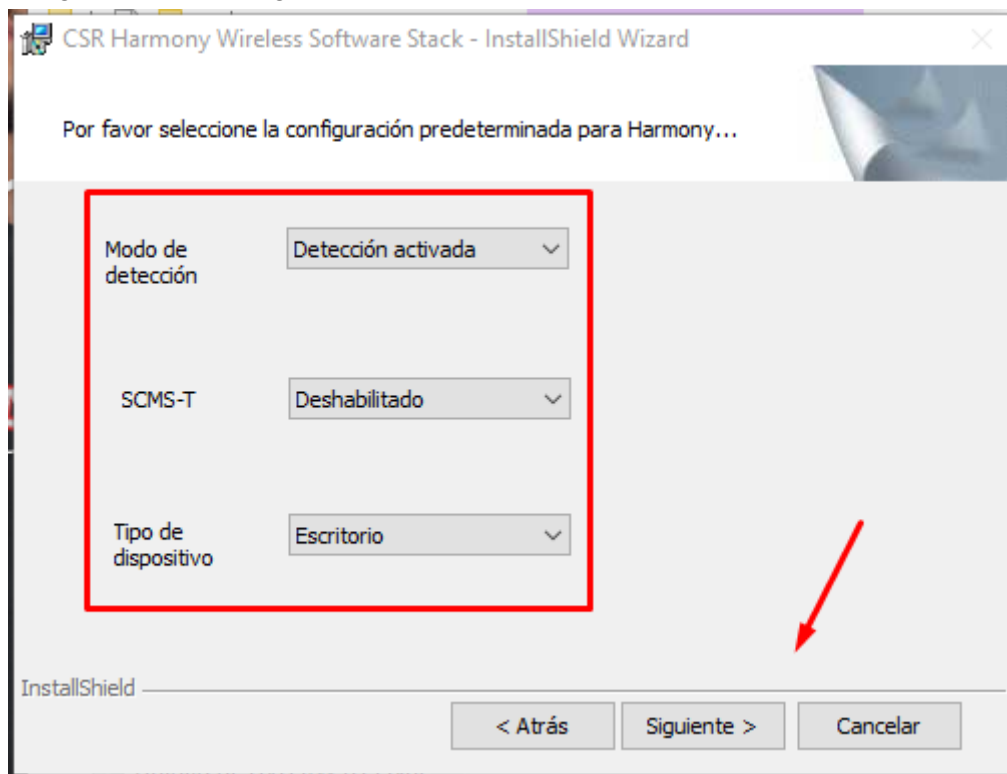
CSR Harmony Wireless Software Stack - InstallShield Wizard

Por favor seleccione la configuración predeterminada para Harmony...

Modo de detección

Detección activada

SCMS-T

Deshabilitado

Tipo de dispositivo

Escritorio

InstallShield

< Atrás

Siguiente >

Cancelar